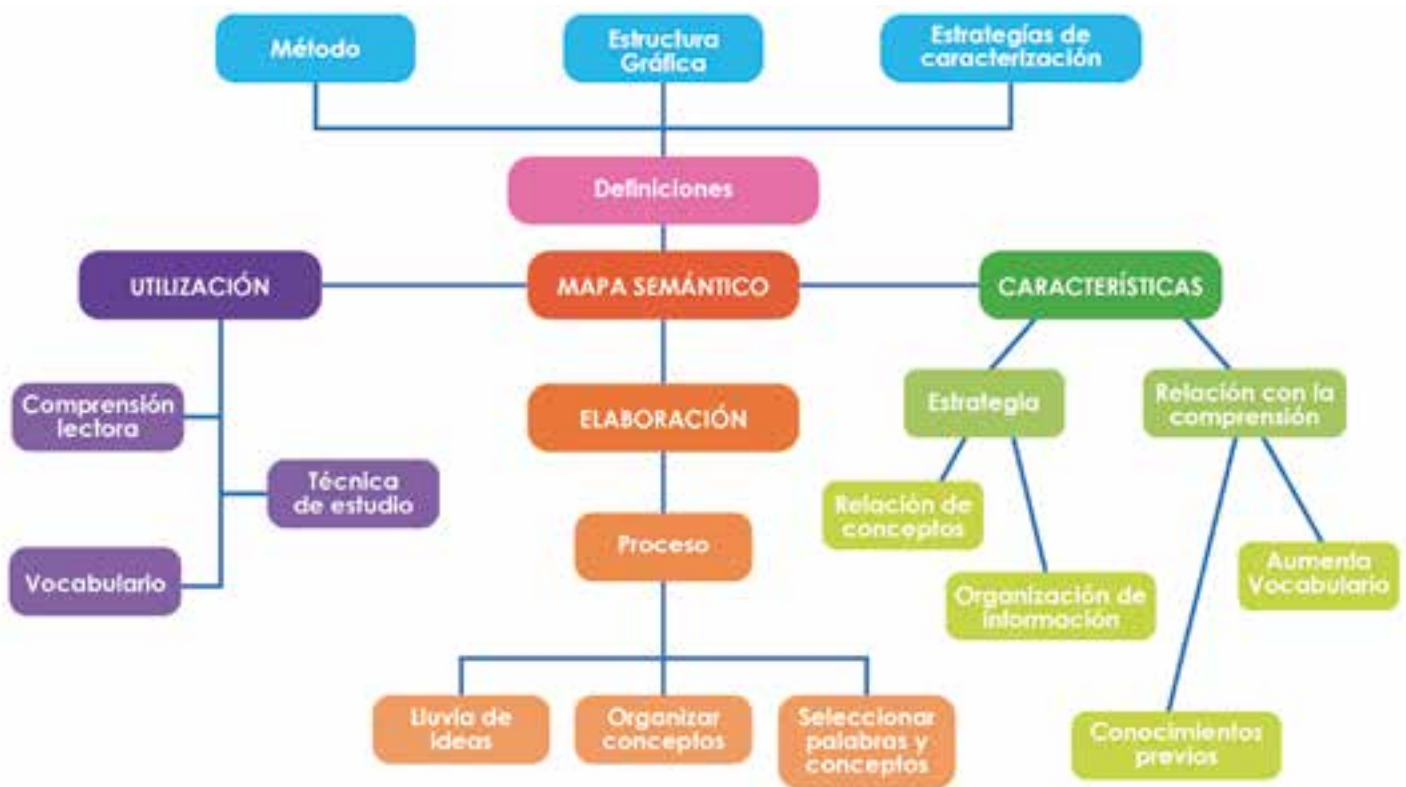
Método

Estructura Gráfica

Estrategias de caracterización

Definiciones

UTILIZACIÓN

MAPA SEMÁNTICO

CARACTERÍSTICAS

Comprensión lectora

Técnica de estudio

Vocabulario

ELABORACIÓN

Proceso

Lluvia de ideas

Organizar conceptos

Seleccionar palabras y conceptos

Estrategia

Relación de conceptos

Organización de información

Relación con la comprensión

Aumenta Vocabulario

Conocimientos previos